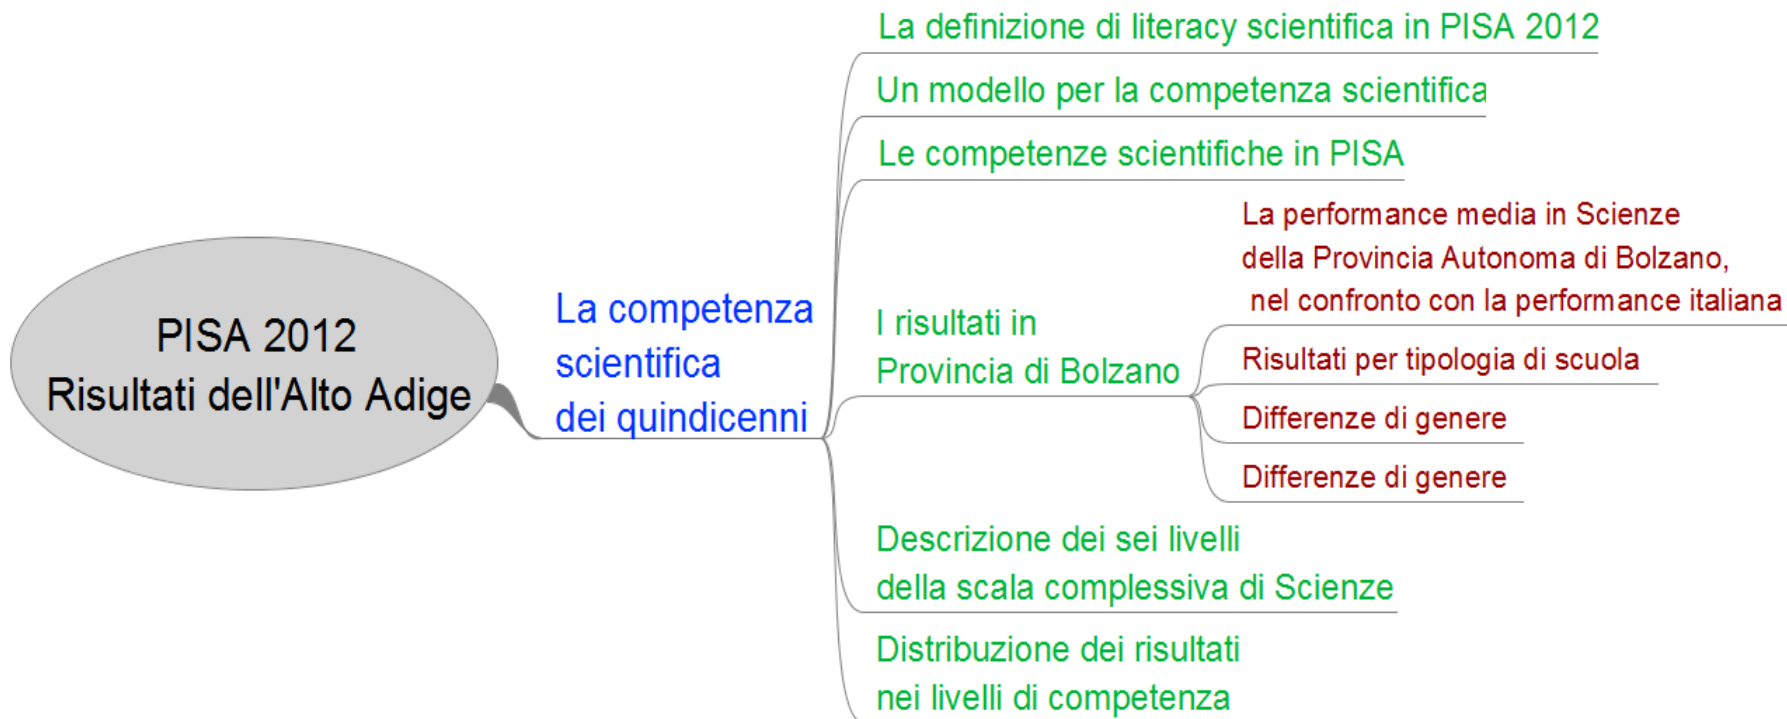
PISA 2012
Risultati dell'Alto Adige

La competenza scientifica dei quindicenni

La definizione di literacy scientifica in PISA 2012

Un modello per la competenza scientifica

Le competenze scientifiche in PISA

I risultati in Provincia di Bolzano

La performance media in Scienze della Provincia Autonoma di Bolzano, nel confronto con la performance italiana

Risultati per tipologia di scuola

Differenze di genere

Differenze di genere

Descrizione dei sei livelli della scala complessiva di Scienze

Distribuzione dei risultati nei livelli di competenza